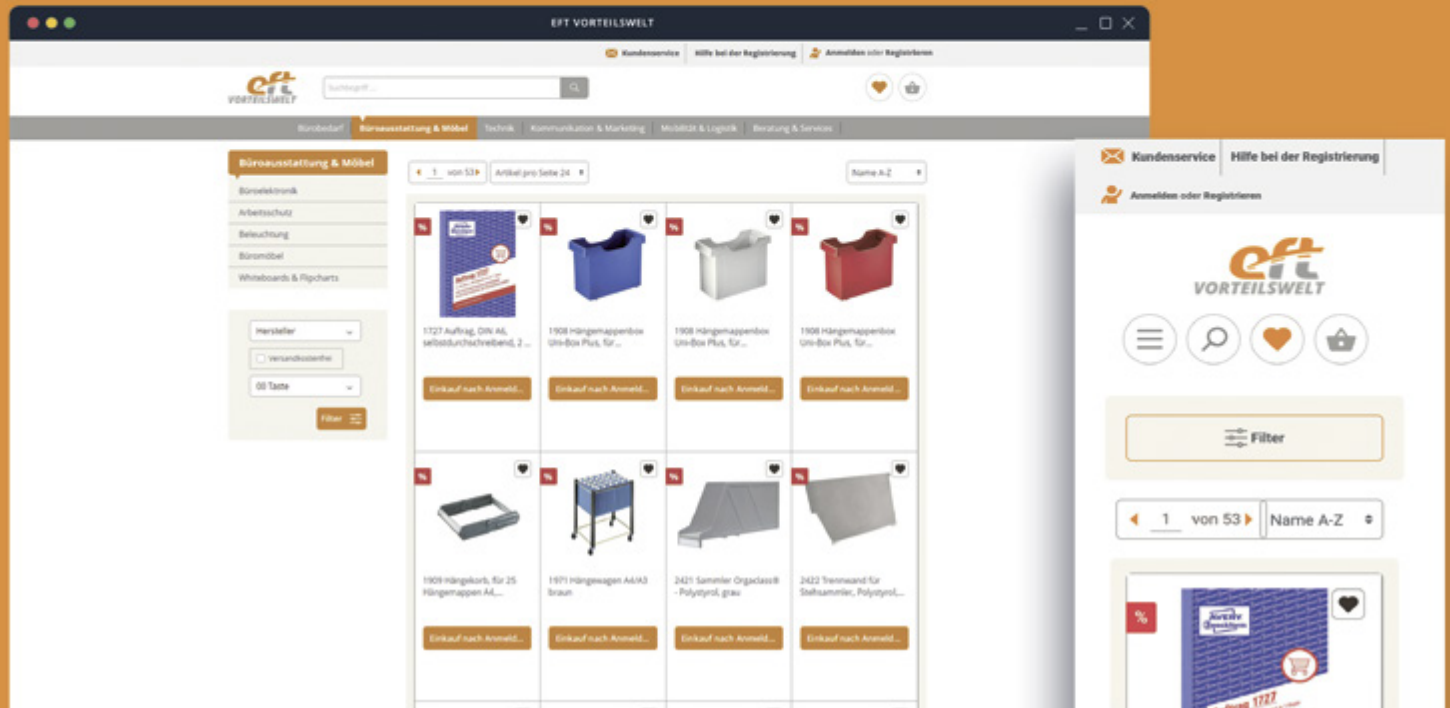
EFT VORTEILSWELT

Kundenservice Hilfe bei der Registrierung Anmelden oder Registrieren

eft VORTEILSWELT

Suchbegriff...

Bürobedarf Büroausstattung & Möbel Technik Kommunikation & Marketing Mobilität & Logistik Beratung & Services

Büroausstattung & Möbel
Büroelektronik
Arbeitsschutz
Beleuchtung
Büromöbel
Whiteboards & Flipcharts

Hersteller
Versandkostenfrei
00 Taste
Filter

1 von 53 Artikel pro Seite 24 Name A-Z

%
1727 Auftrag, DIN A6, selbstdurchschreibend, 2 ...
Einkauf nach Anmeld...

%
1908 Hängemappenbox Uni-Box Plus, für...
Einkauf nach Anmeld...

%
1908 Hängemappenbox Uni-Box Plus, für...
Einkauf nach Anmeld...

%
1908 Hängemappenbox Uni-Box Plus, für...
Einkauf nach Anmeld...

%
1909 Hängekorb, für 25 Hängemappen A4,...
Einkauf nach Anmeld...

%
1971 Hängewagen A4/A3 braun
Einkauf nach Anmeld...

%
2421 Sammler Orgaclass® - Polystyrol, grau
Einkauf nach Anmeld...

%
2422 Trennwand für Stehsammler, Polystyrol,...
Einkauf nach Anmeld...

Kundenservice Hilfe bei der Registrierung
Anmelden oder Registrieren

eft VORTEILSWELT

Filter

1 von 53 Name A-Z

%